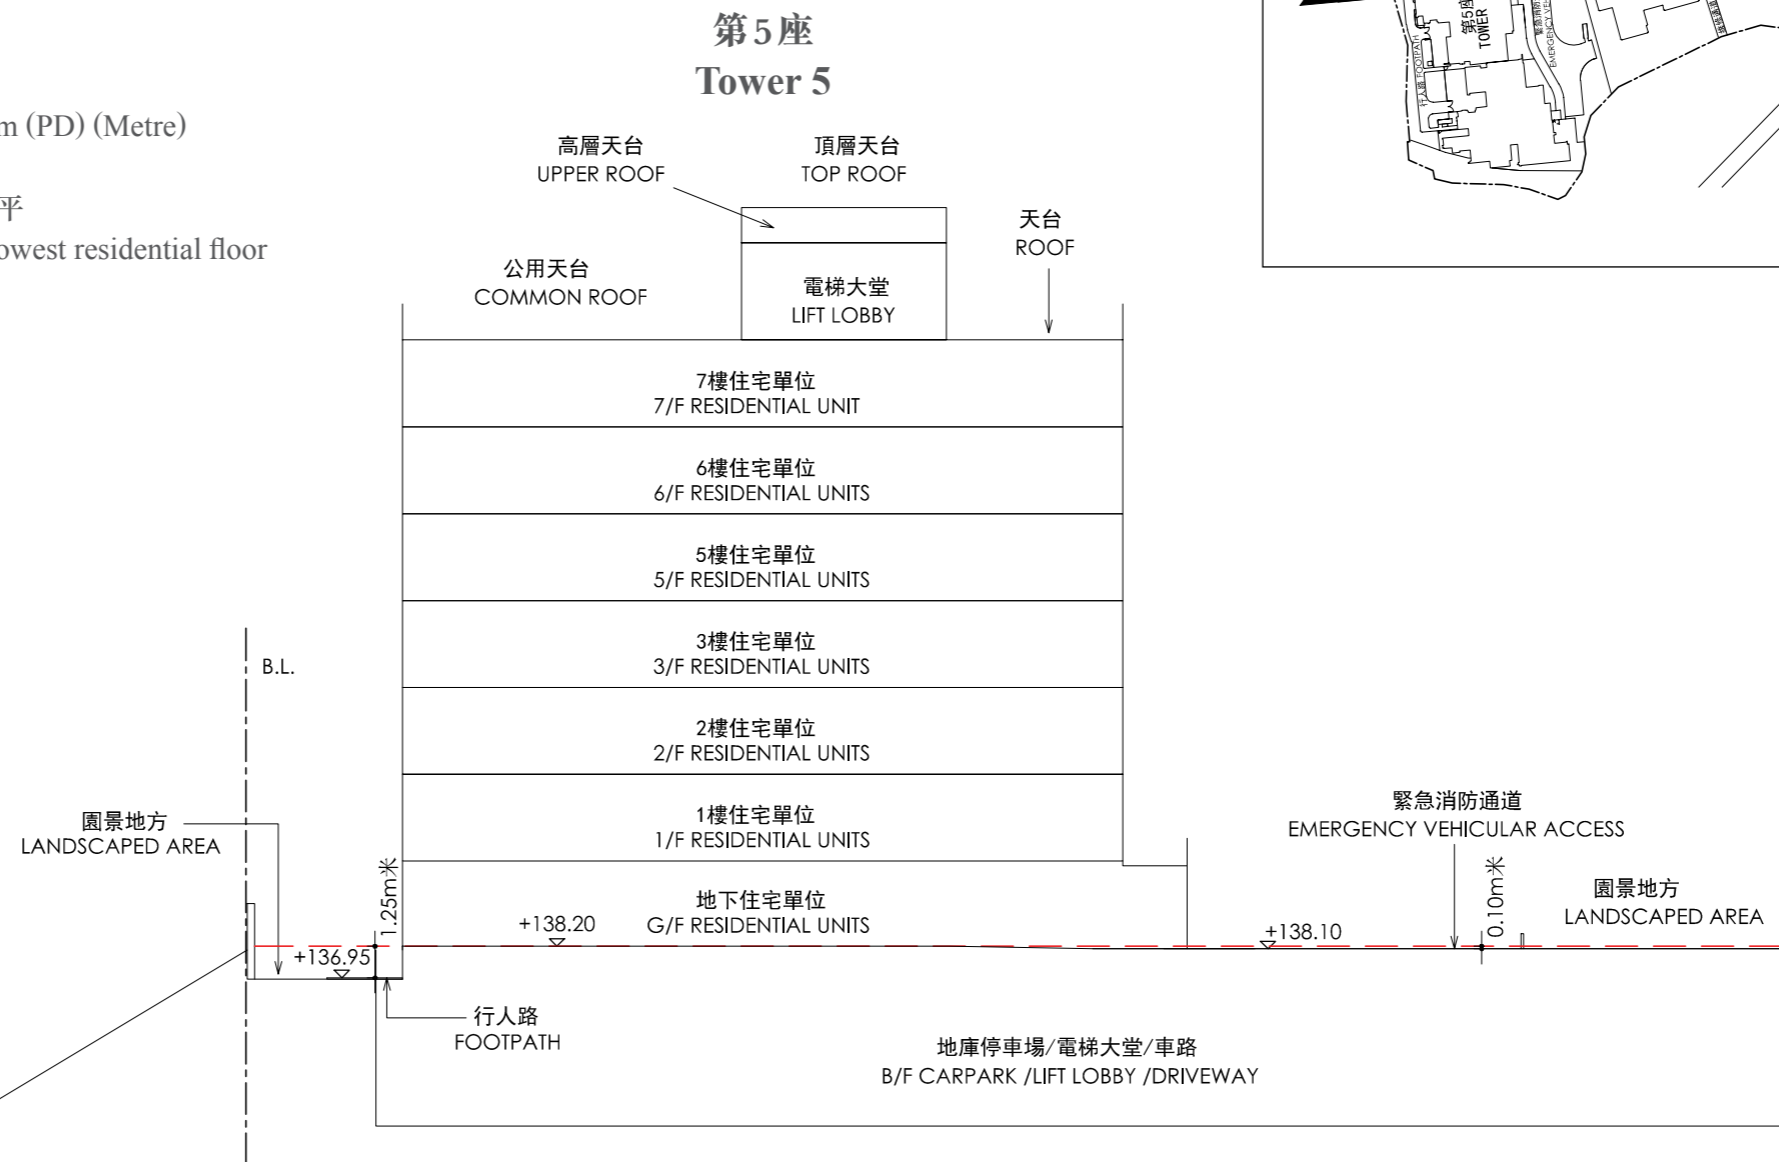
第5座
Tower 5

m (PD) (Metre)

平
owest residential floor

高層天台
UPPER ROOF

頂層天台
TOP ROOF

天台
ROOF

公用天台
COMMON ROOF

電梯大堂
LIFT LOBBY

7樓住宅單位
7/F RESIDENTIAL UNIT

6樓住宅單位
6/F RESIDENTIAL UNITS

5樓住宅單位
5/F RESIDENTIAL UNITS

3樓住宅單位
3/F RESIDENTIAL UNITS

2樓住宅單位
2/F RESIDENTIAL UNITS

1樓住宅單位
1/F RESIDENTIAL UNITS

地下住宅單位
G/F RESIDENTIAL UNITS

B.L.

園景地方
LANDSCAPED AREA

1.25m米

+138.20

+136.95

緊急消防通道
EMERGENCY VEHICULAR ACCESS

0.10m米

+138.10

園景地方
LANDSCAPED AREA

行人路
FOOTPATH

地庫停車場/電梯大堂/車路
B/F CARPARK /LIFT LOBBY /DRIVEWAY

第5座
TOWER

行人路 FOOTPATH

EMERGENCY VE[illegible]